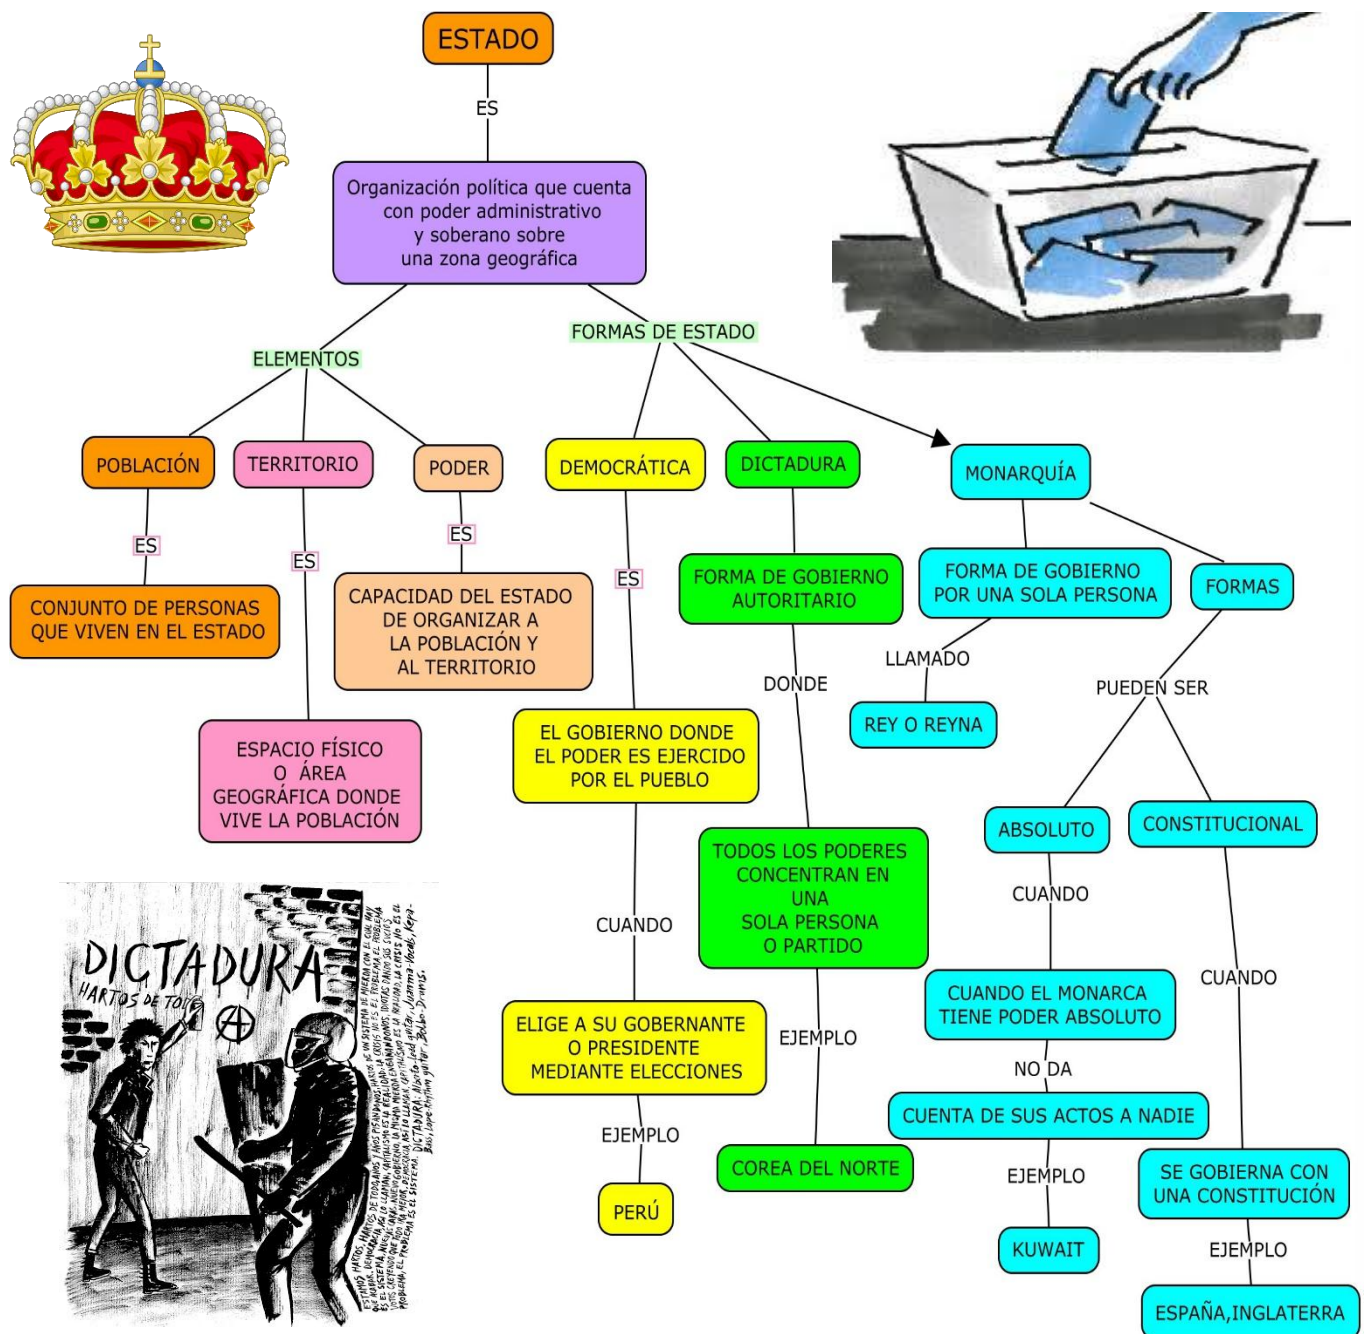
ESTADO

ES

Organización política que cuenta con poder administrativo y soberano sobre una zona geográfica

ELEMENTOS

FORMAS DE ESTADO

POBLACIÓN

TERRITORIO

PODER

ES

ES

ES

CONJUNTO DE PERSONAS QUE VIVEN EN EL ESTADO

CAPACIDAD DEL ESTADO DE ORGANIZAR A LA POBLACIÓN Y AL TERRITORIO

ESPACIO FÍSICO O ÁREA GEOGRÁFICA DONDE VIVE LA POBLACIÓN

DEMOCRÁTICA

ES

EL GOBIERNO DONDE EL PODER ES EJERCIDO POR EL PUEBLO

CUANDO

ELIGE A SU GOBERNANTE O PRESIDENTE MEDIANTE ELECCIONES

EJEMPLO

PERÚ

DICTADURA

FORMA DE GOBIERNO AUTORITARIO

DONDE

TODOS LOS PODERES CONCENTRAN EN UNA SOLA PERSONA O PARTIDO

EJEMPLO

COREA DEL NORTE

MONARQUÍA

FORMA DE GOBIERNO POR UNA SOLA PERSONA

LLAMADO

REY O REYNA

FORMAS

PUEDEN SER

ABSOLUTO

CUANDO

CUANDO EL MONARCA TIENE PODER ABSOLUTO

NO DA

CUENTA DE SUS ACTOS A NADIE

EJEMPLO

KUWAIT

CONSTITUCIONAL

CUANDO

SE GOBIERNA CON UNA CONSTITUCIÓN

EJEMPLO

ESPAÑA,INGLATERRA

DICTADURA

HARTOS DE TO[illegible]

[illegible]